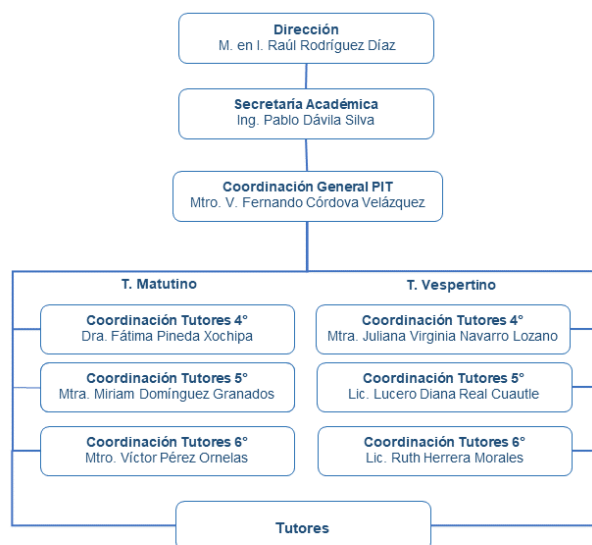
Dirección
M. en I. Raúl Rodríguez Díaz

Secretaría Académica
Ing. Pablo Dávila Silva

Coordinación General PIT
Mtro. V. Fernando Córdova Velázquez

T. Matutino

Coordinación Tutores 4°
Dra. Fátima Pineda Xochipa

Coordinación Tutores 5°
Mtra. Miriam Domínguez Granados

Coordinación Tutores 6°
Mtro. Víctor Pérez Ornelas

T. Vespertino

Coordinación Tutores 4°
Mtra. Juliana Virginia Navarro Lozano

Coordinación Tutores 5°
Lic. Lucero Diana Real Cuautle

Coordinación Tutores 6°
Lic. Ruth Herrera Morales

Tutores